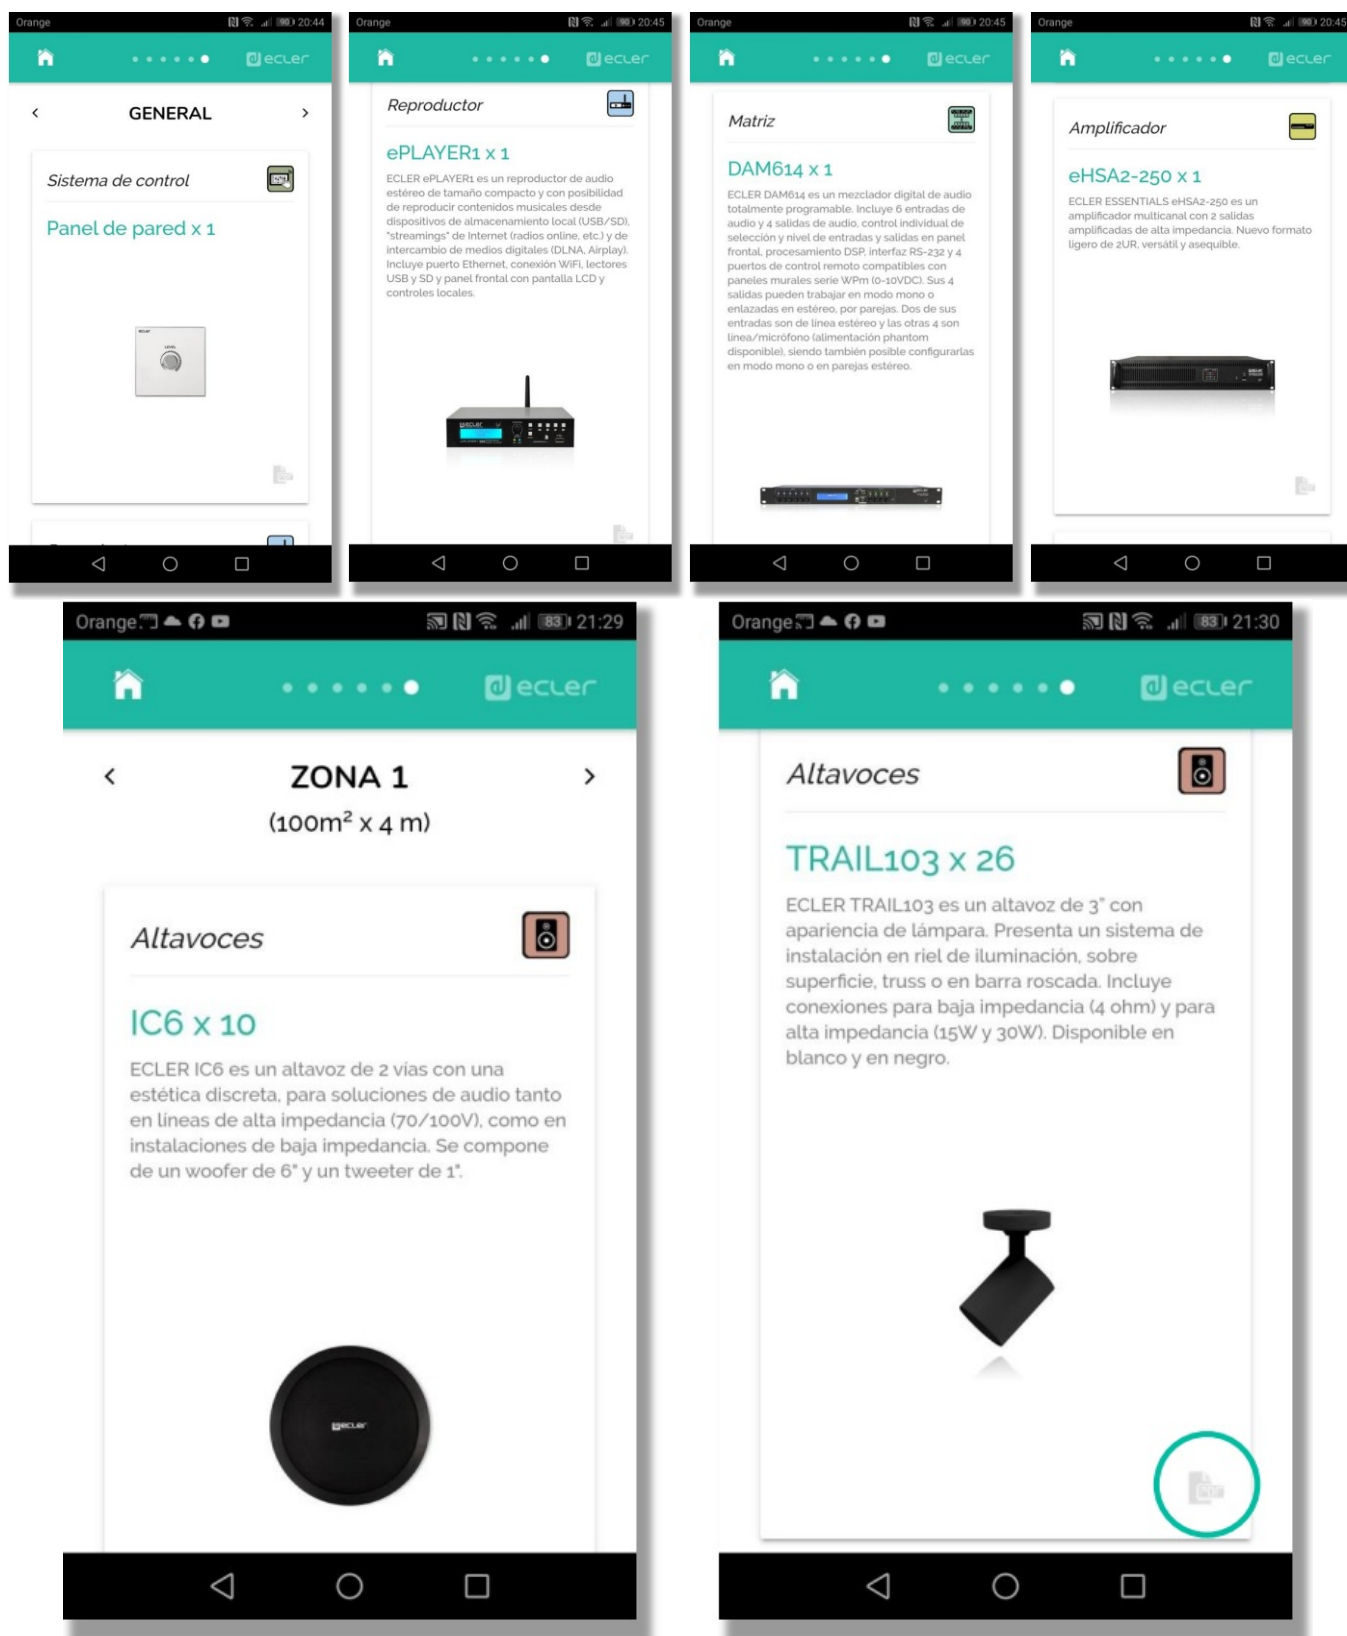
Orange 90 20:44

ecler

GENERAL

Sistema de control

Panel de pared x 1

Orange 90 20:45

ecler

Reproductor

ePLAYER1 x 1

ECLER ePLAYER1 es un reproductor de audio estéreo de tamaño compacto y con posibilidad de reproducir contenidos musicales desde dispositivos de almacenamiento local (USB/SD), "streamings" de Internet (radios online, etc.) y de intercambio de medios digitales (DLNA, Airplay). Incluye puerto Ethernet, conexión WiFi, lectores USB y SD y panel frontal con pantalla LCD y controles locales.

Orange 90 20:45

ecler

Matriz

DAM614 x 1

ECLER DAM614 es un mezclador digital de audio totalmente programable. Incluye 6 entradas de audio y 4 salidas de audio, control individual de selección y nivel de entradas y salidas en panel frontal, procesamiento DSP, interfaz RS-232 y 4 puertos de control remoto compatibles con paneles murales serie WPm (0-10VDC). Sus 4 salidas pueden trabajar en modo mono o enlazadas en estéreo, por parejas. Dos de sus entradas son de línea estéreo y las otras 4 son línea/micrófono (alimentación phantom disponible), siendo también posible configurarlas en modo mono o en parejas estéreo.

Orange 90 20:45

ecler

Amplificador

eHSA2-250 x 1

ECLER ESSENTIALS eHSA2-250 es un amplificador multicanal con 2 salidas amplificadas de alta impedancia. Nuevo formato ligero de 2UR, versátil y asequible.

Orange 83 21:29

ecler

ZONA 1
(100m² x 4 m)

Altavoces

IC6 x 10

ECLER IC6 es un altavoz de 2 vias con una estética discreta, para soluciones de audio tanto en lineas de alta impedancia (70/100V), como en instalaciones de baja impedancia. Se compone de un woofer de 6" y un tweeter de 1".

Orange 83 21:30

ecler

Altavoces

TRAIL103 x 26

ECLER TRAIL103 es un altavoz de 3" con apariencia de lámpara. Presenta un sistema de instalación en riel de iluminación, sobre superficie, truss o en barra roscada. Incluye conexiones para baja impedancia (4 ohm) y para alta impedancia (15W y 30W). Disponible en blanco y en negro.